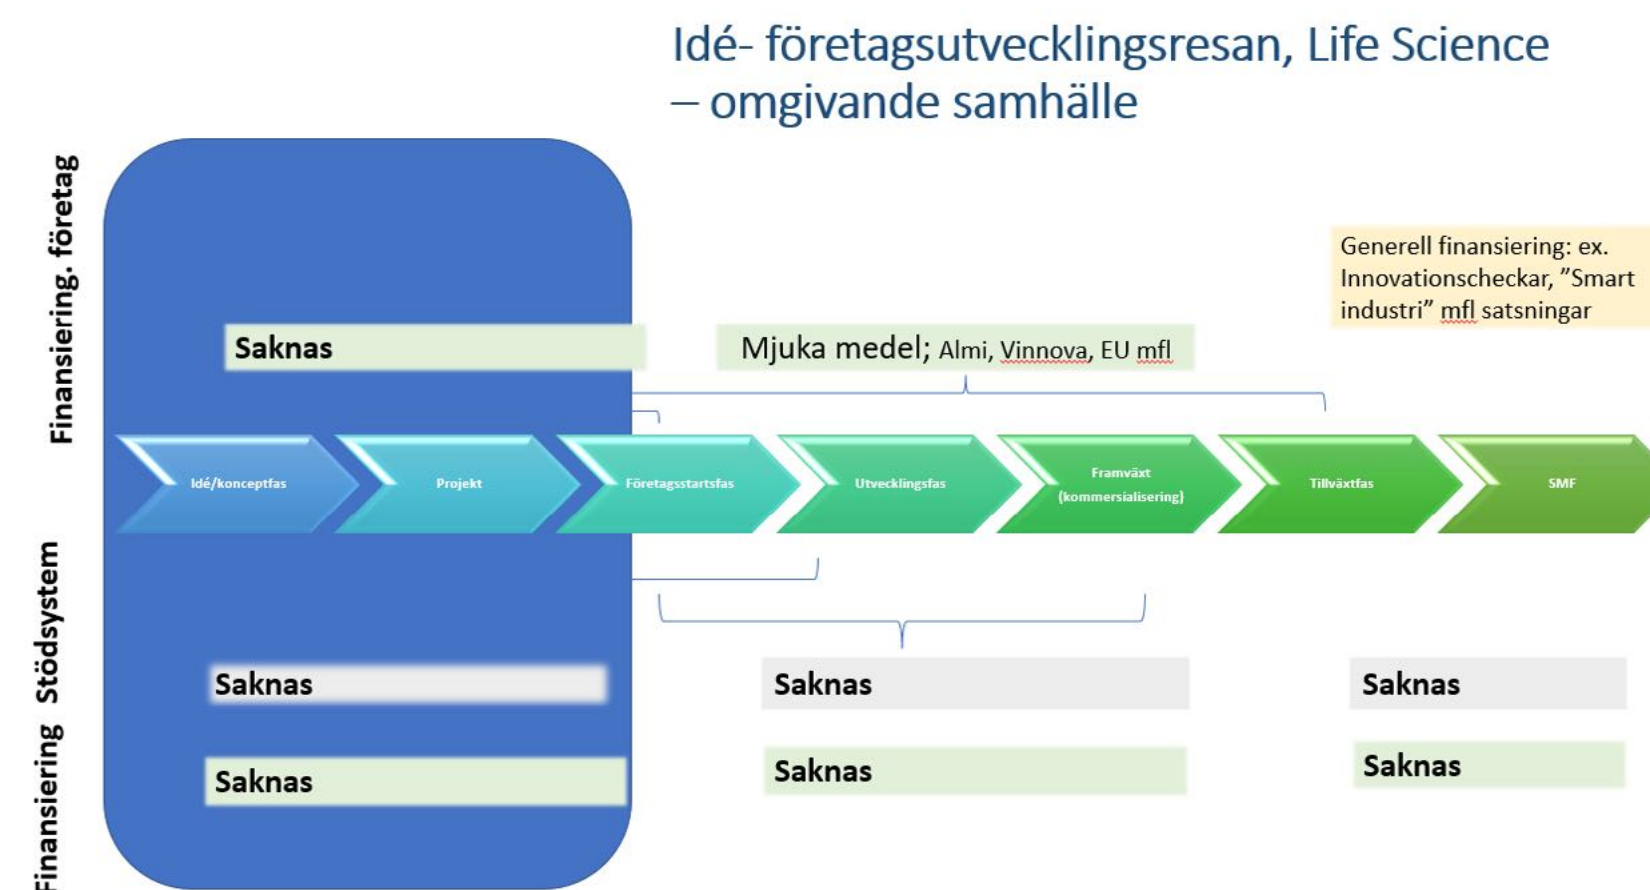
Idé- företagsutvecklingsresan, Life Science – omgivande samhälle

Finansiering. företag

Generell finansiering: ex. Innovationscheckar, "Smart industri" mfl satsningar

Saknas

Mjuka medel; Almi, Vinnova, EU mfl

Idé/konceptfas

Projekt

Företagsstartsfas

Utvecklingsfas

Framväxt (kommersialisering)

Tillväxtfas

SMF

Stödsystem

Saknas

Saknas

Saknas

Finansiering

Saknas

Saknas

Saknas